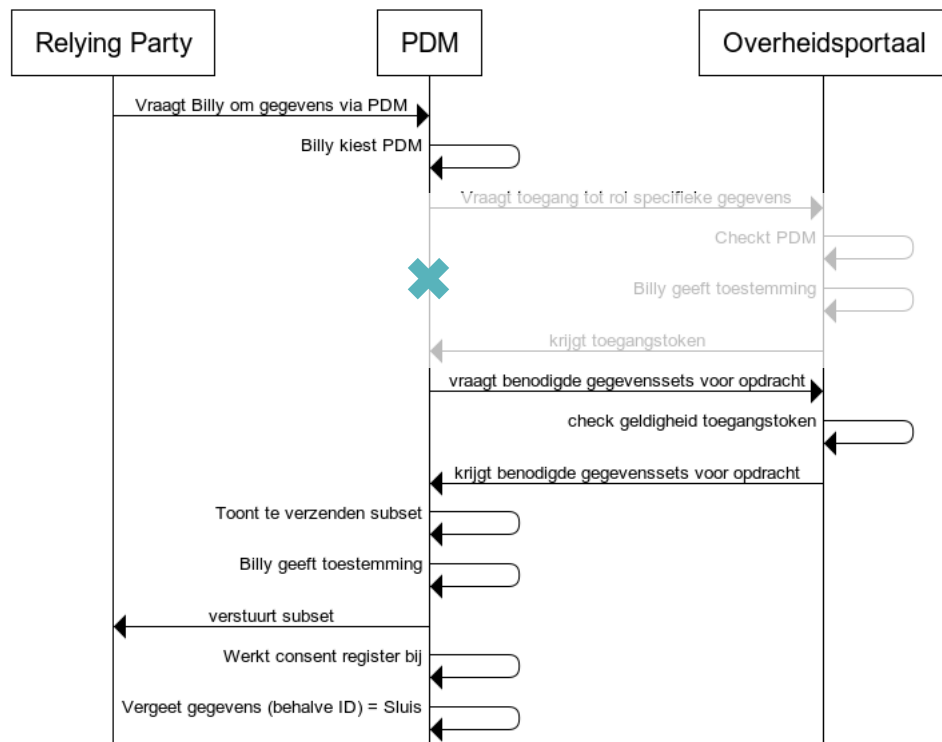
Relying Party

PDM

Overheidsportaal

Vraagt Billy om gegevens via PDM

Billy kiest PDM

Vraagt toegang tot roi specifieke gegevens

Checkt PDM

Billy geeft toestemming

krijgt toegangstoken

vraagt benodigde gegevenssets voor opdracht

check geldigheid toegangstoken

krijgt benodigde gegevenssets voor opdracht

Toont te verzenden subset

Billy geeft toestemming

verstuurt subset

Werkt consent register bij

Vergeet gegevens (behalve ID) = Sluis